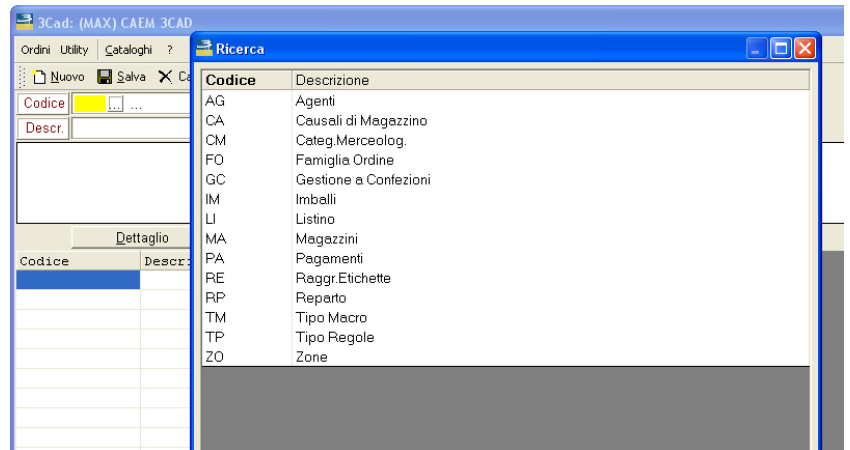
3Cad: (MAX) CAEM 3CAD

Ordini Utility Cataloghi ?

Nuovo Salva Ca

Codice ...

Descr.

Dettaglio

Codice Descr

Ricerca

| Codice | Descrizione |
|---|---|
| AG | Agenti |
| CA | Causali di Magazzino |
| CM | Categ.Merceolog. |
| FO | Famiglia Ordine |
| GC | Gestione a Confezioni |
| IM | Imballi |
| LI | Listino |
| MA | Magazzini |
| PA | Pagamenti |
| RE | Raggr.Etichette |
| RP | Reparto |
| TM | Tipo Macro |
| TP | Tipo Regole |
| ZO | Zone |